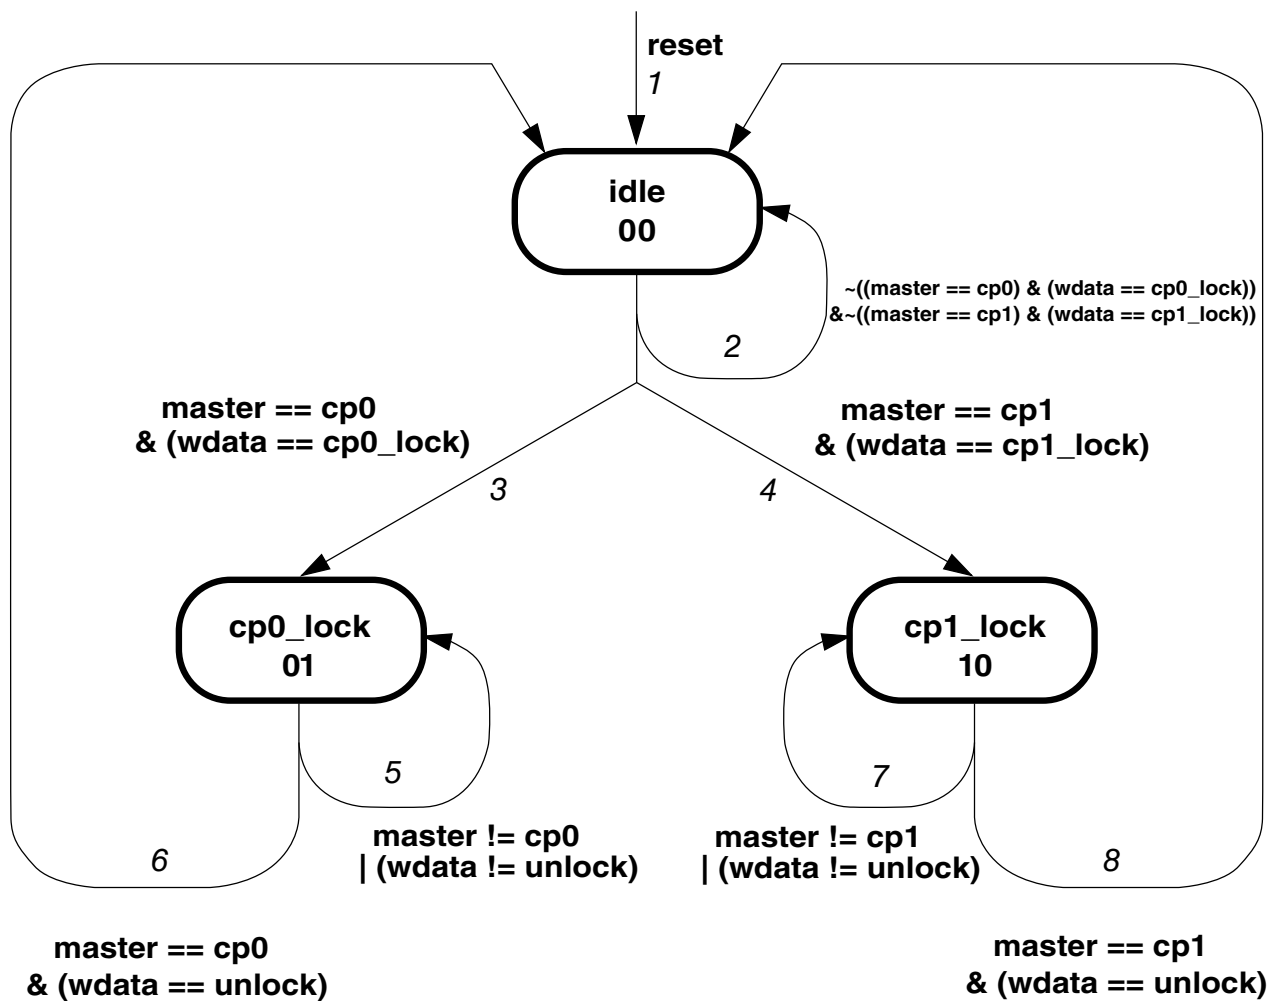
reset
1

idle
00

~((master == cp0) & (wdata == cp0_lock))
&~((master == cp1) & (wdata == cp1_lock))

2

master == cp0
& (wdata == cp0_lock)

master == cp1
& (wdata == cp1_lock)

3

4

cp0_lock
01

cp1_lock
10

5

7

6

master != cp0
| (wdata != unlock)

master != cp1
| (wdata != unlock)

8

master == cp0
& (wdata == unlock)

master == cp1
& (wdata == unlock)